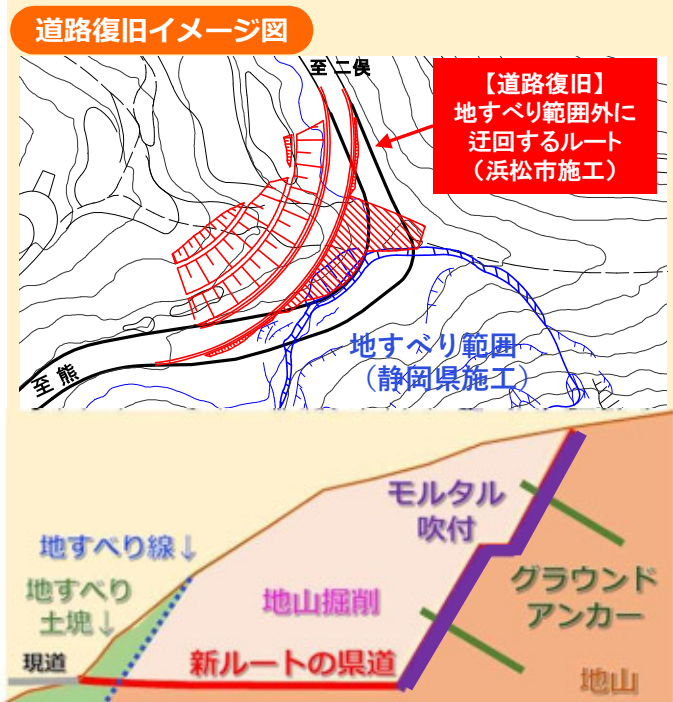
道路復旧イメージ図

至 二俣

【道路復旧】
地すべり範囲外に
迂回するルート
（浜松市施工）

至 熊

地すべり範囲
（静岡県施工）

モルタル
吹付

地すべり線↓

地すべり
土塊↓

地山掘削

グラウンド
アンカー

現道

新ルートの県道

地山